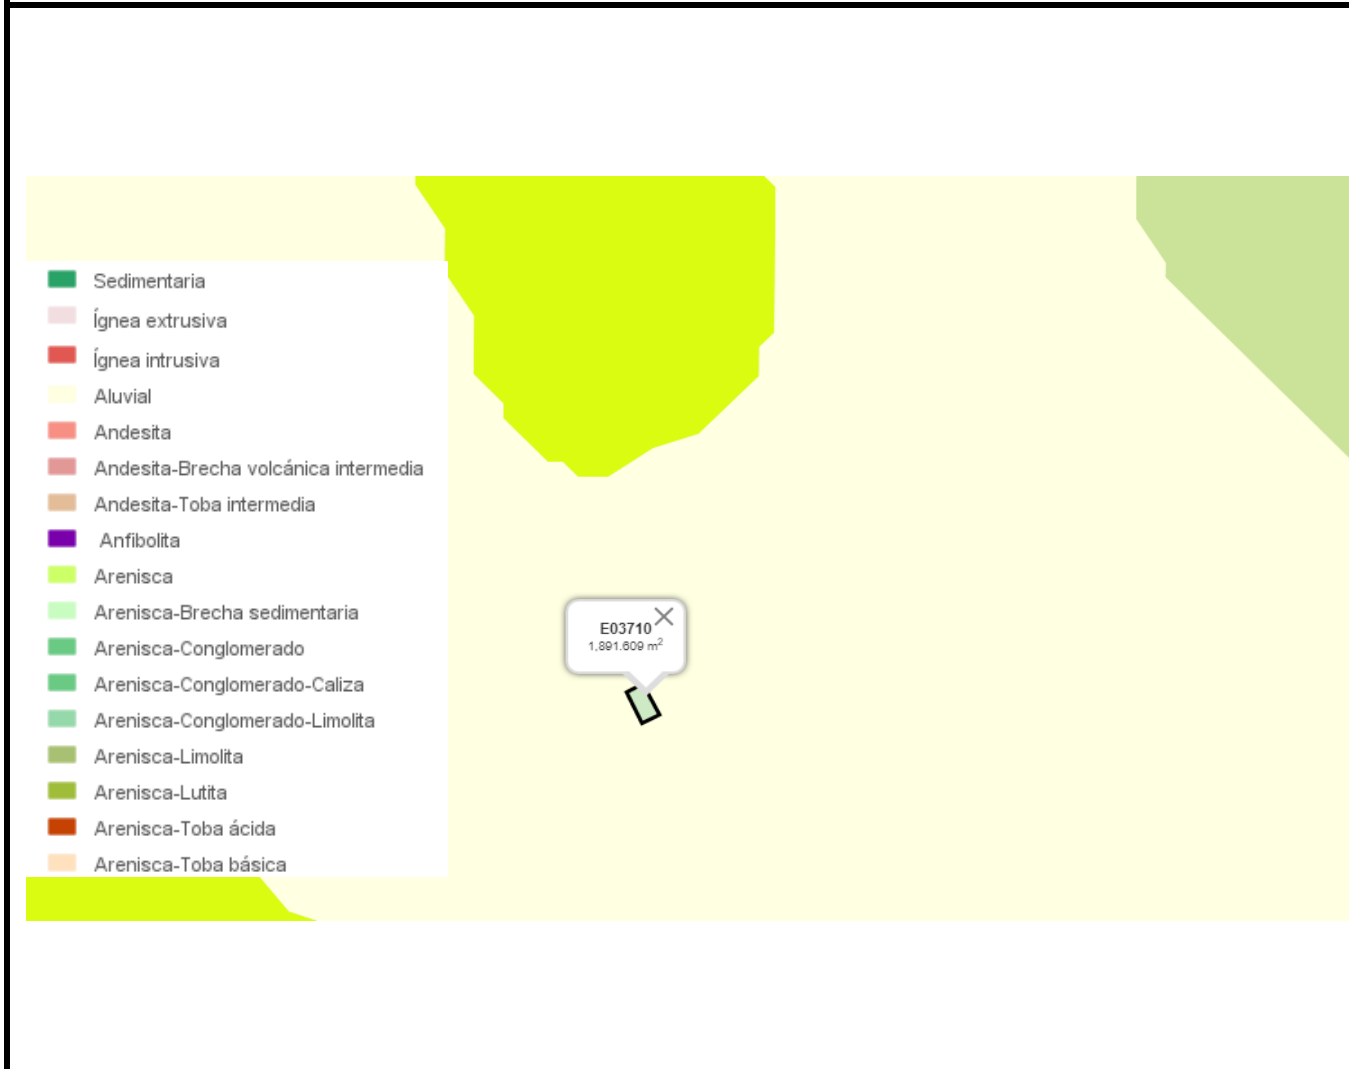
Sedimentaria
Ígnea extrusiva
Ígnea intrusiva
Aluvial
Andesita
Andesita-Brecha volcánica intermedia
Andesita-Toba intermedia
Anfibolita
Arenisca
Arenisca-Brecha sedimentaria
Arenisca-Conglomerado
Arenisca-Conglomerado-Caliza
Arenisca-Conglomerado-Limolita
Arenisca-Limolita
Arenisca-Lutita
Arenisca-Toba ácida
Arenisca-Toba básica

E03710
1,891.609 m$^2$